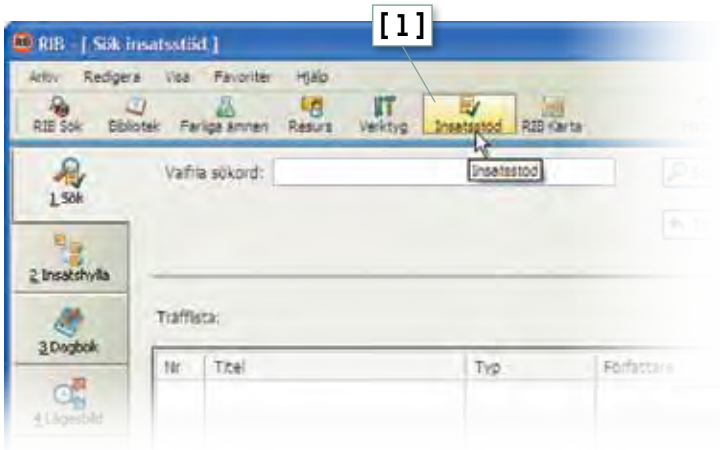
[1]

RIB - [ Sök insatsstöd ]

Arkiv Redigera Visa Favoriter Hjälp

RIB Sök Bibliotek Farliga ämnen Resurs Verktyg Insatsstöd RIB Karta

Insatsstöd

1 Sök

Valfria sökord:

2 Insatshylla

3 Dagbok

4 Lägesbild

Träfflista:

| Nr | Titel | Typ | Författare |
|---|---|---|---|